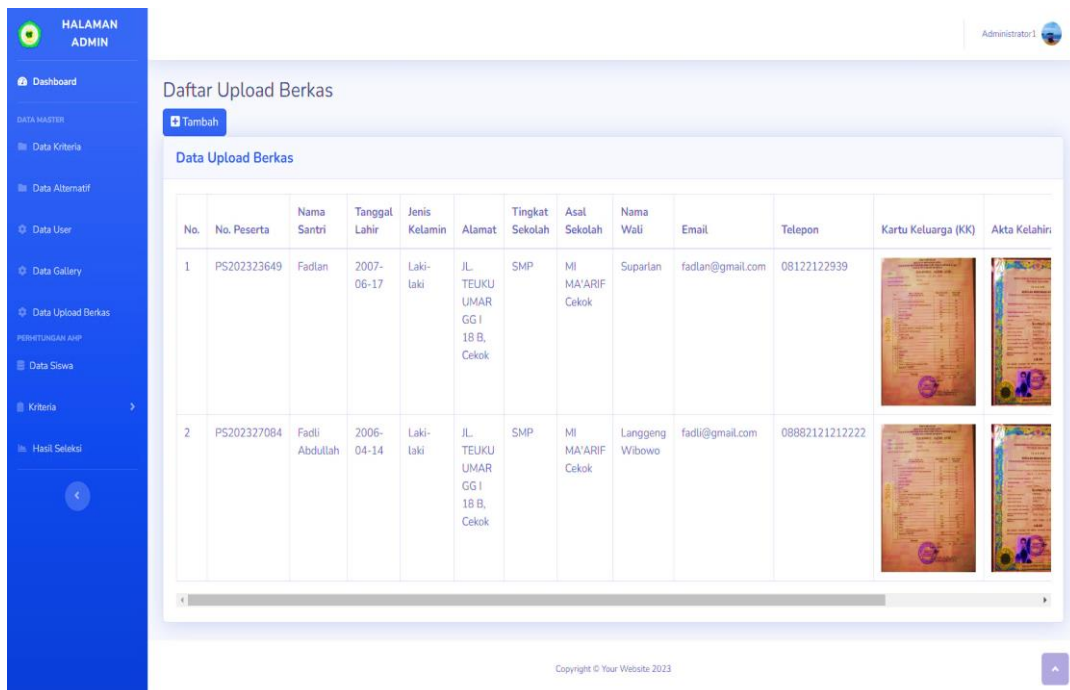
HALAMAN ADMIN

Dashboard

DATA MASTER

Data Kriteria

Data Alternatif

Data User

Data Gallery

Data Upload Berkas

PERHITUNGAN AHP

Data Siswa

Kriteria

Hasil Seleksi

Administrator1

Daftar Upload Berkas

Tambah

Data Upload Berkas

| No. | No. Peserta | Nama Santri | Tanggal Lahir | Jenis Kelamin | Alamat | Tingkat Sekolah | Asal Sekolah | Nama Wali | Email | Telepon | Kartu Keluarga (KK) | Akta Kelahir |
|---|---|---|---|---|---|---|---|---|---|---|---|---|
| 1 | PS202323649 | Fadlan | 2007-06-17 | Laki-laki | JL. TEUKU UMAR GG I 18 B, Cekok | SMP | MI MA'ARIF Cekok | Suparlan | fadlan@gmail.com | 08122122939 | | |
| 2 | PS202327084 | Fadli Abdullah | 2006-04-14 | Laki-laki | JL. TEUKU UMAR GG I 18 B, Cekok | SMP | MI MA'ARIF Cekok | Langgeng Wibowo | fadli@gmail.com | 08882121212222 | | |

Copyright © Your Website 2023